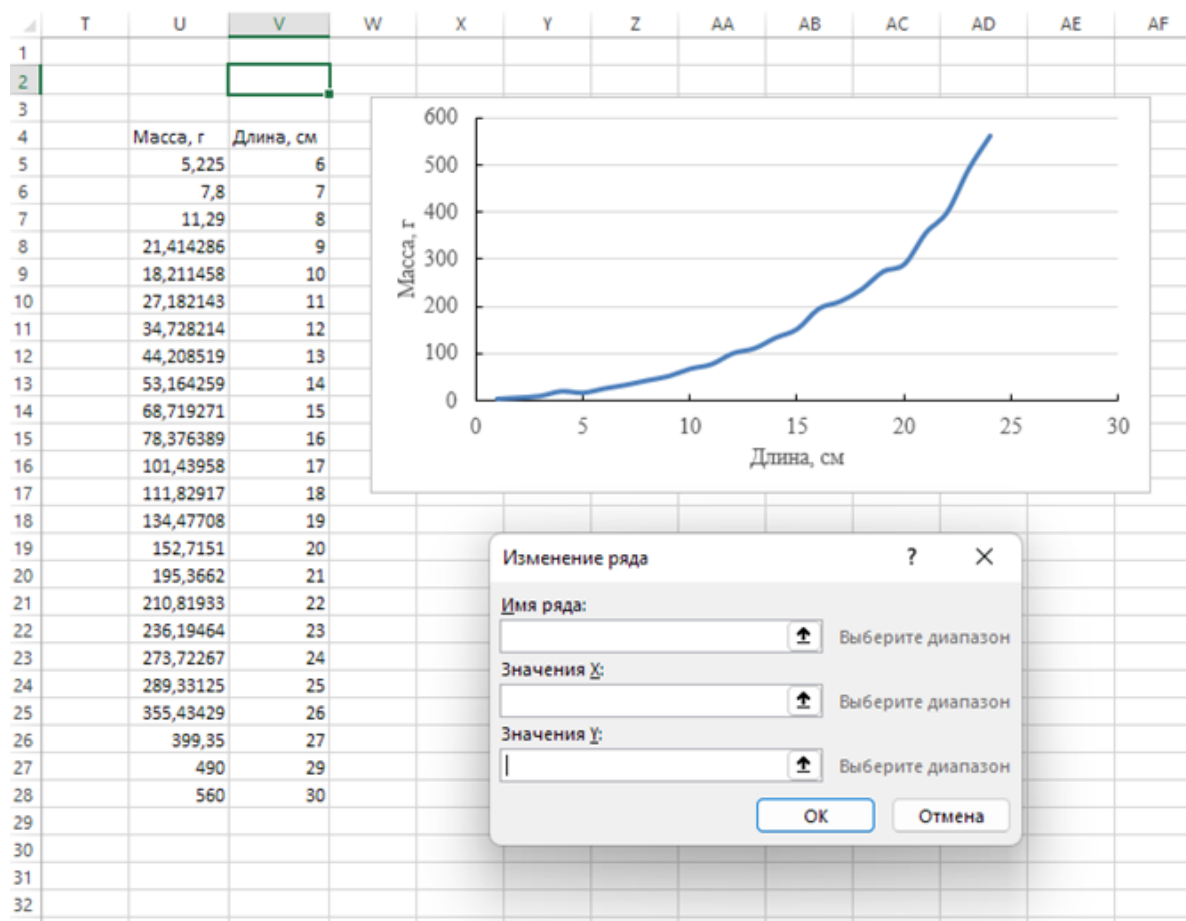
| | T | U | V | W | X | Y | Z | AA | AB | AC | AD | AE | AF |
|---|---|---|---|---|---|---|---|---|---|---|---|---|---|
| 1 | | | | | | | | | | | | | |
| 2 | | | | | | | | | | | | | |
| 3 | | | | | | | | | | | | | |
| 4 | | Масса, г | Длина, см | | | | | | | | | | |
| 5 | | 5,225 | 6 | | | | | | | | | | |
| 6 | | 7,8 | 7 | | | | | | | | | | |
| 7 | | 11,29 | 8 | | | | | | | | | | |
| 8 | | 21,414286 | 9 | | | | | | | | | | |
| 9 | | 18,211458 | 10 | | | | | | | | | | |
| 10 | | 27,182143 | 11 | | | | | | | | | | |
| 11 | | 34,728214 | 12 | | | | | | | | | | |
| 12 | | 44,208519 | 13 | | | | | | | | | | |
| 13 | | 53,164259 | 14 | | | | | | | | | | |
| 14 | | 68,719271 | 15 | | | | | | | | | | |
| 15 | | 78,376389 | 16 | | | | | | | | | | |
| 16 | | 101,43958 | 17 | | | | | | | | | | |
| 17 | | 111,82917 | 18 | | | | | | | | | | |
| 18 | | 134,47708 | 19 | | | | | | | | | | |
| 19 | | 152,7151 | 20 | | | | | | | | | | |
| 20 | | 195,3662 | 21 | | | | | | | | | | |
| 21 | | 210,81933 | 22 | | | | | | | | | | |
| 22 | | 236,19464 | 23 | | | | | | | | | | |
| 23 | | 273,72267 | 24 | | | | | | | | | | |
| 24 | | 289,33125 | 25 | | | | | | | | | | |
| 25 | | 355,43429 | 26 | | | | | | | | | | |
| 26 | | 399,35 | 27 | | | | | | | | | | |
| 27 | | 490 | 29 | | | | | | | | | | |
| 28 | | 560 | 30 | | | | | | | | | | |
| 29 | | | | | | | | | | | | | |
| 30 | | | | | | | | | | | | | |
| 31 | | | | | | | | | | | | | |
| 32 | | | | | | | | | | | | | |

600
500
400
300
200
100
0
Масса, г
0 5 10 15 20 25 30
Длина, см

Изменение ряда ? ✕
Имя ряда:
Выберите диапазон
Значения X:
Выберите диапазон
Значения Y:
Выберите диапазон
ОК Отмена